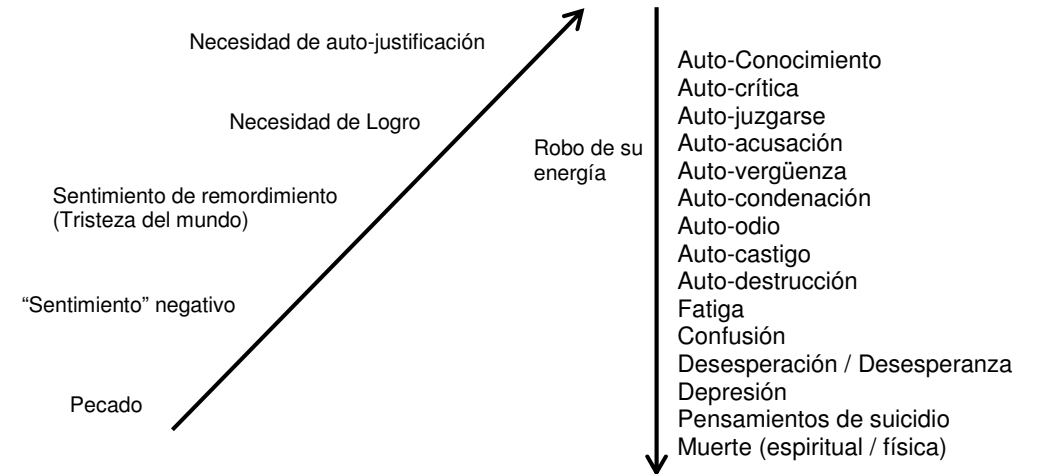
Necesidad de auto-justificación

Necesidad de Logro

Sentimiento de remordimiento (Tristeza del mundo)

"Sentimiento" negativo

Pecado

Robo de su energía

Auto-Conocimiento
Auto-crítica
Auto-juzgarse
Auto-acusación
Auto-vergüenza
Auto-condenación
Auto-odio
Auto-castigo
Auto-destrucción
Fatiga
Confusión
Desesperación / Desesperanza
Depresión
Pensamientos de suicidio
Muerte (espiritual / física)